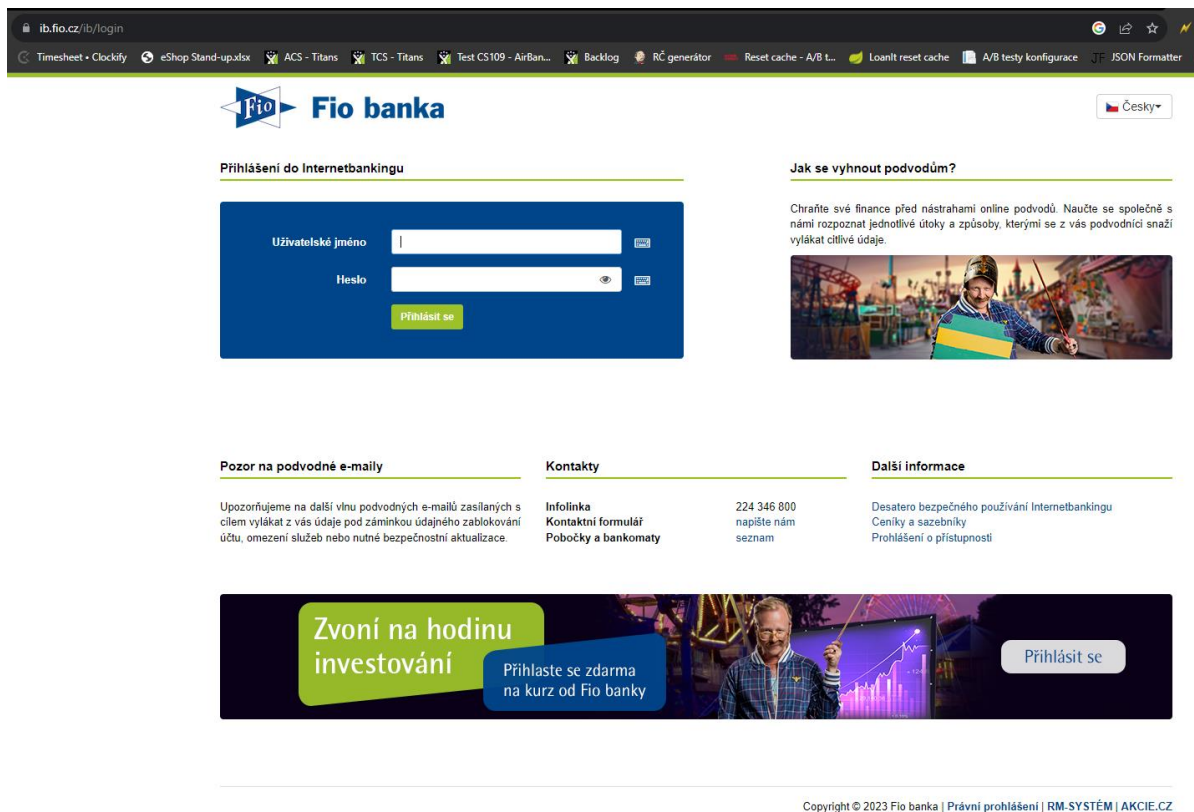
ib.fio.cz/ib/login

Timesheet • Clockify | eShop Stand-up.xlsx | ACS - Titans | TCS - Titans | Test CS109 - AirBan... | Backlog | RČ generátor | Reset cache - A/B t... | LoanIt reset cache | A/B testy konfigurace | JSON Formatter

Fio Fio banka

Česky

Přihlášení do Internetbankingu

Uživatelské jméno

Heslo

Přihlásit se

Jak se vyhnout podvodům?

Chraňte své finance před nástrahami online podvodů. Naučte se společně s námi rozpoznat jednotlivé útoky a způsoby, kterými se z vás podvodníci snaží vylákat citlivé údaje.

Pozor na podvodné e-maily

Upozorňujeme na další vlnu podvodných e-mailů zasílaných s cílem vylákat z vás údaje pod záminkou údajného zablokování účtu, omezení služeb nebo nutné bezpečnostní aktualizace.

Kontakty

| | |
|---|---|
| Infolinka | 224 346 800 |
| Kontaktní formulář | napište nám |
| Pobočky a bankomaty | seznam |

Další informace

Desatero bezpečného používání Internetbankingu
Ceníky a sazebníky
Prohlášení o přístupnosti

Zvoní na hodinu investování

Přihlaste se zdarma na kurz od Fio banky

Přihlásit se

Copyright © 2023 Fio banka | Právní prohlášení | RM-SYSTÉM | AKCIE.CZ